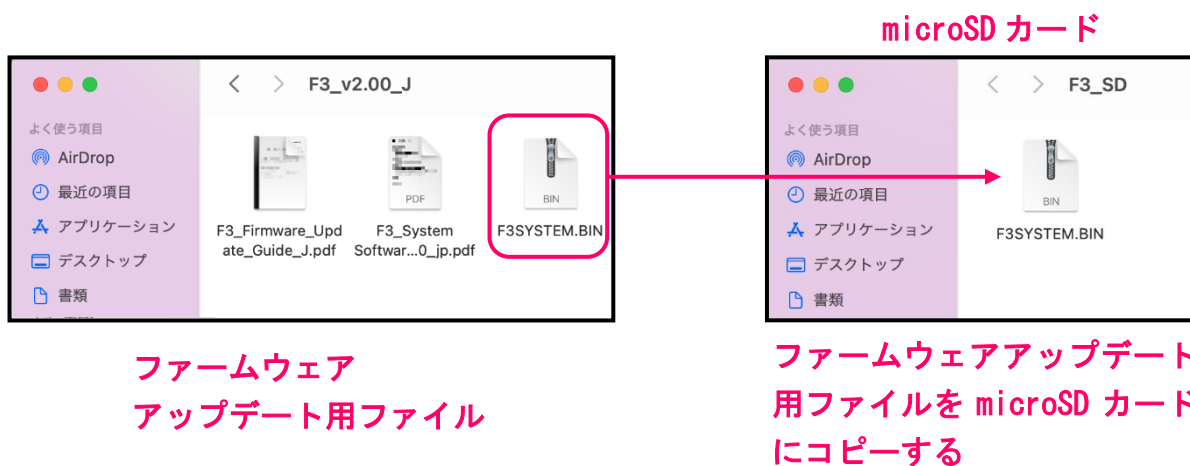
microSD カード

F3_v2.00_J

よく使う項目

AirDrop

最近の項目

アプリケーション

デスクトップ

書類

PDF

BIN

F3_Firmware_Update_Guide_J.pdf

F3_System Softwar...0_jp.pdf

F3SYSTEM.BIN

F3_SD

よく使う項目

AirDrop

最近の項目

アプリケーション

デスクトップ

書類

BIN

F3SYSTEM.BIN

ファームウェア
アップデート用ファイル

ファームウェアアップデート用ファイルを microSD カードにコピーする